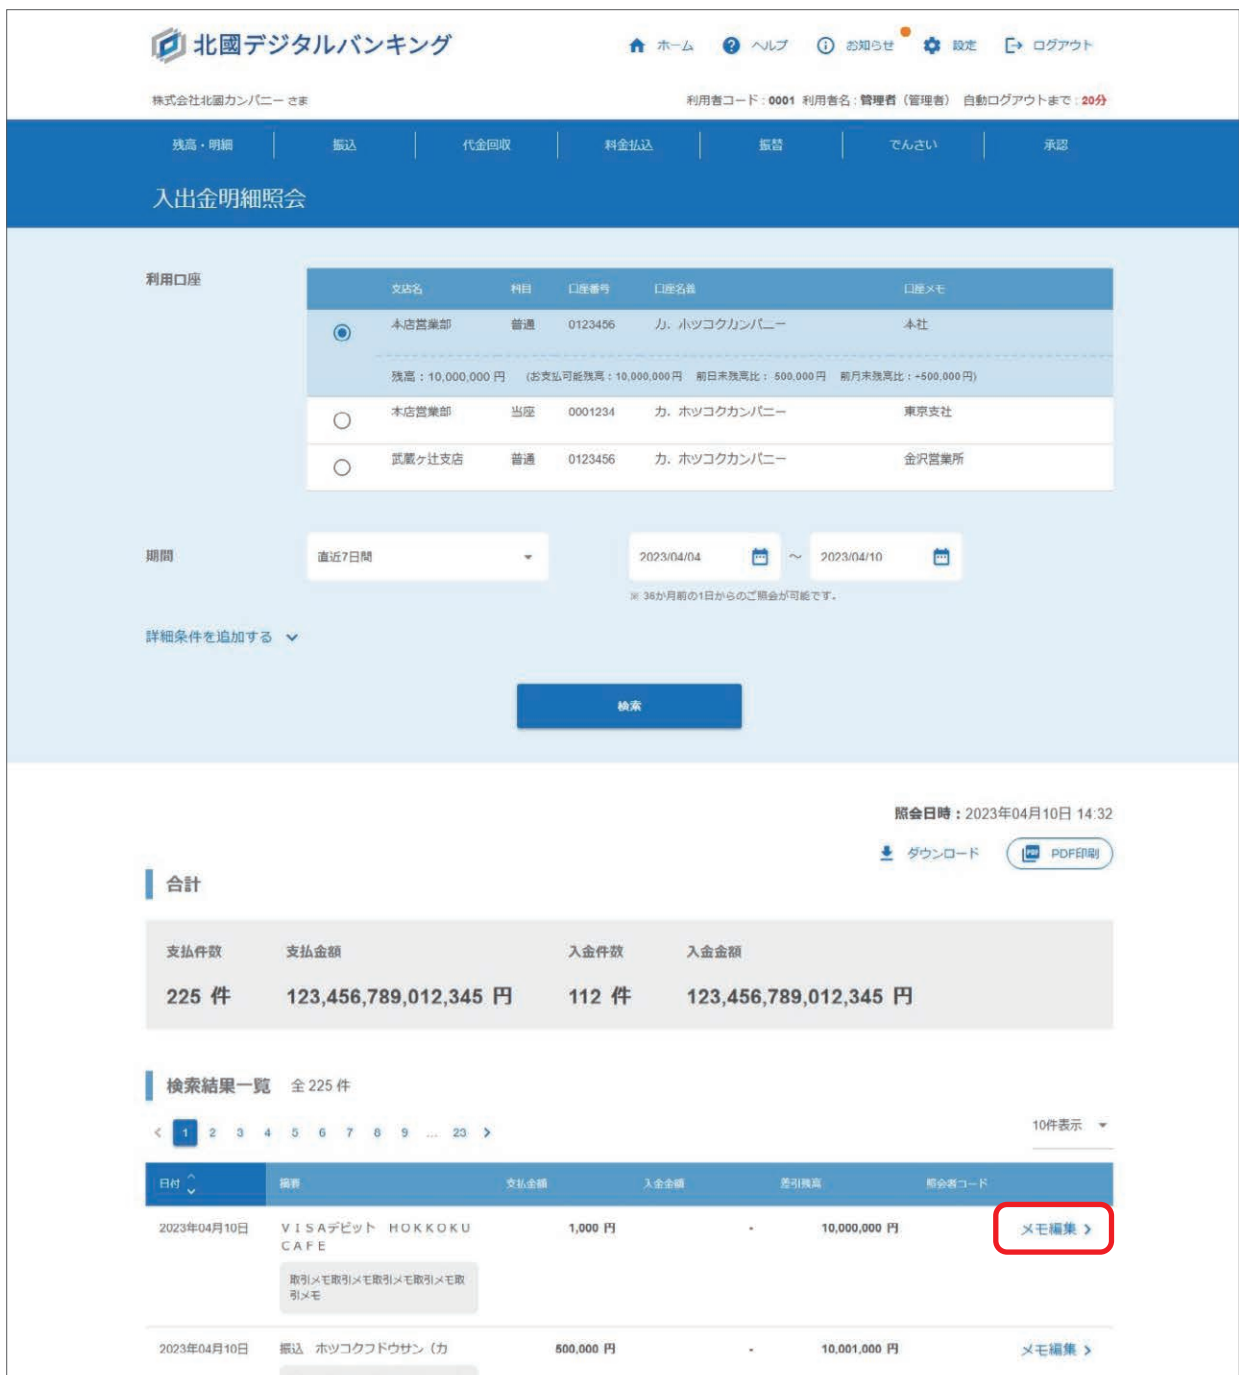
北國デジタルバンキング

ホーム　ヘルプ　お知らせ　設定　ログアウト

株式会社北國カンパニー さま

利用者コード：0001　利用者名：管理者（管理者）　自動ログアウトまで：20分

残高・明細　振込　代金回収　料金払込　振替　でんさい　承認

入出金明細照会

利用口座

| | 支店名 | 科目 | 口座番号 | 口座名義 | 口座メモ |
|---|---|---|---|---|---|
| ◉ | 本店営業部 | 普通 | 0123456 | カ．ホツコクカンパニー | 本社 |
| | 残高：10,000,000 円　（お支払可能残高：10,000,000 円　前日末残高比：500,000 円　前月末残高比：+500,000 円） | | | | |
| ○ | 本店営業部 | 当座 | 0001234 | カ．ホツコクカンパニー | 東京支社 |
| ○ | 武蔵ケ辻支店 | 普通 | 0123456 | カ．ホツコクカンパニー | 金沢営業所 |

期間　直近7日間　2023/04/04　～　2023/04/10

※ 36か月前の1日からのご照会が可能です。

詳細条件を追加する

検索

照会日時：2023年04月10日 14:32

ダウンロード　PDF印刷

合計

| 支払件数 | 支払金額 | 入金件数 | 入金金額 |
|---|---|---|---|
| 225 件 | 123,456,789,012,345 円 | 112 件 | 123,456,789,012,345 円 |

検索結果一覧　全 225 件

< 1 2 3 4 5 6 7 8 9 ... 23 >

10件表示

| 日付 | 摘要 | 支払金額 | 入金金額 | 差引残高 | 照会者コード | |
|---|---|---|---|---|---|---|
| 2023年04月10日 | ＶＩＳＡデビット　ＨＯＫＫＯＫＵ ＣＡＦＥ<br>取引メモ取引メモ取引メモ取引メモ取引メモ | 1,000 円 | - | 10,000,000 円 | | メモ編集 > |
| 2023年04月10日 | 振込　ホツコクフドウサン（カ | 500,000 円 | - | 10,001,000 円 | | メモ編集 > |